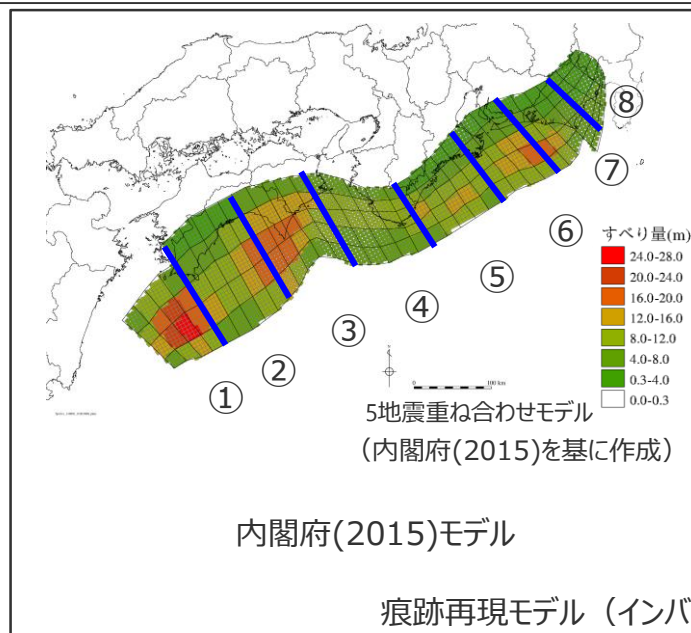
⑧
⑦
⑥
⑤
④
③
②
①

すべり量(m)
24.0-28.0
20.0-24.0
16.0-20.0
12.0-16.0
8.0-12.0
4.0-8.0
0.3-4.0
0.0-0.3

0 100 km

5地震重ね合わせモデル
（内閣府(2015)を基に作成）

内閣府(2015)モデル

痕跡再現モデル（インバ